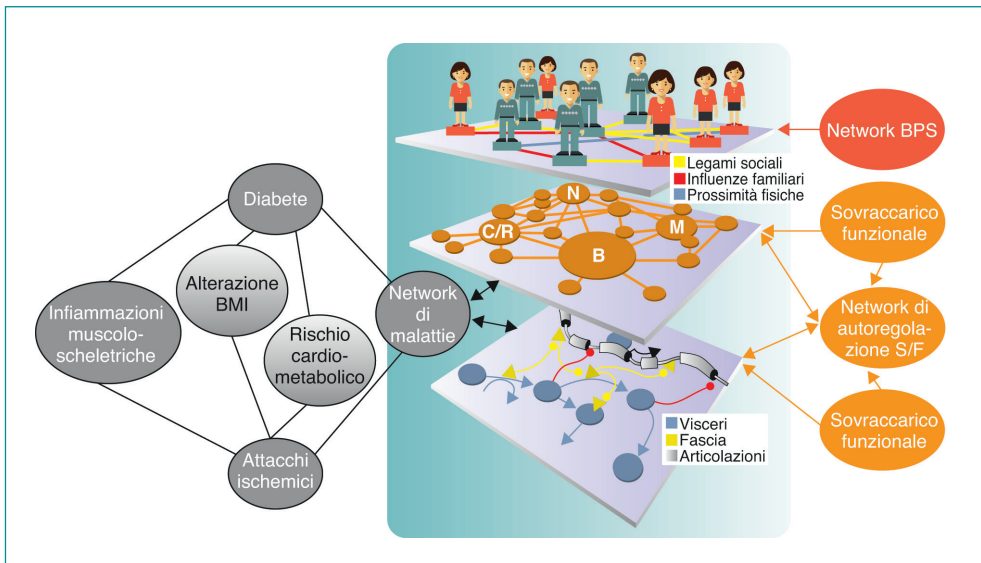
Diabete

Alterazione BMI

Infiammazioni muscoloscheletriche

Rischio cardiometabolico

Network di malattie

Attacchi ischemici

Network BPS

Legami sociali
Influenze familiari
Prossimità fisiche

N
C/R
M
B

Sovraccarico funzionale

Network di autoregolazione S/F

Sovraccarico funzionale

Visceri
Fascia
Articolazioni